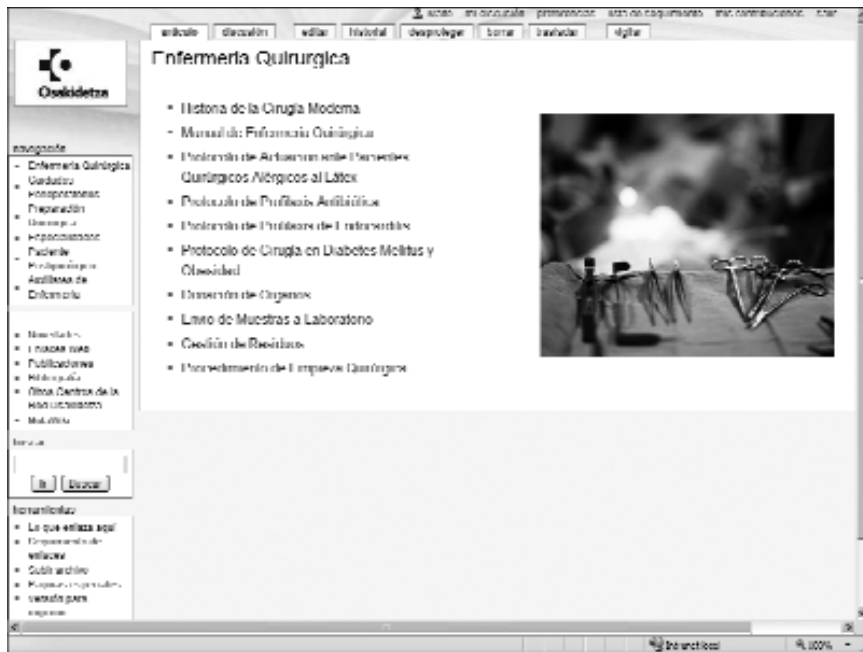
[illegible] mi discusión preferencias lista de seguimiento mis contribuciones salir

artículo discusión editar historial desproteger borrar trasladar vigilar

Osakidetza

Enfermería Quirúrgica

navegación
- Enfermería Quirúrgica
- Cuidados Perioperatorios
- Preparación Quirúrgica
- Especialidades
- Paciente Perioperatorio
- Auxiliares de Enfermería

- Novedades
- Enlaces web
- Publicaciones
- Bibliografía
- Otros Centros de la Red Osakidetza
- MetaWiki

buscar

Ir Buscar

herramientas
- Lo que enlaza aquí
- Seguimiento de enlaces
- Subir archivo
- Páginas especiales
- Versión para imprimir

- Historia de la Cirugía Moderna
- Manual de Enfermería Quirúrgica
- Protocolo de Actuación ante Pacientes Quirúrgicos Alérgicos al Látex
- Protocolo de Profilaxis Antibiótica
- Protocolo de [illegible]
- Protocolo de Cirugía en Diabetes Mellitus y Obesidad
- Donación de Órganos
- Envío de Muestras a Laboratorio
- Gestión de Residuos
- Procedimiento de Limpieza Quirúrgica

Intranet local 100%